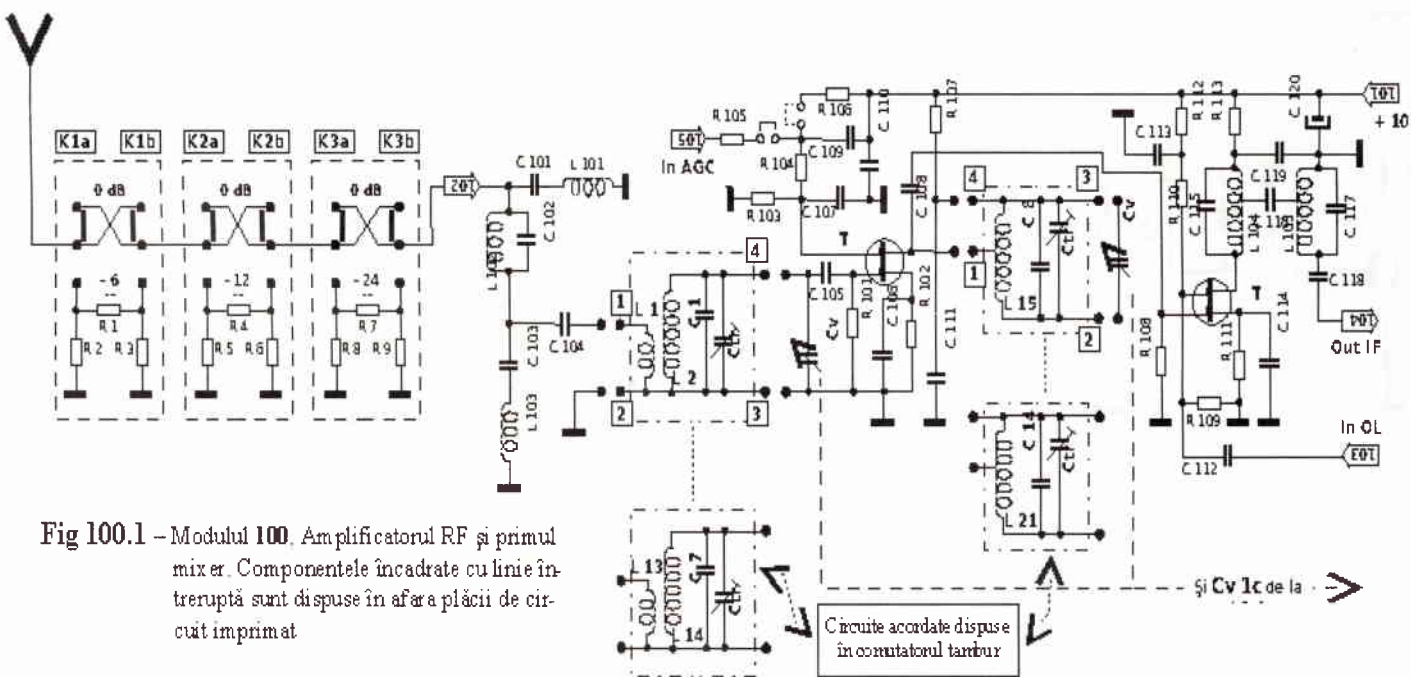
K1a K1b K2a K2b K3a K3b

0 dB 0 dB 0 dB

-6 -12 -24

R 1 R 2 R 3 R 4 R 5 R 6 R 7 R 8 R 9

201

C 101 L 101 C 102 L 102 C 103 C 104 L 103

1 2 3 4

L 1 C 1 Ctr 2

C 105 Cv R 101 C 106 R 102

R 105 R 106 C 110 R 107 C 109 R 104 R 103 C 107 C 108 C 111

501 In AGC

T

4 3 1 2 C 8 Ctr Cv L 15

C 14 Ctr L 21

C 113 R 112 R 113 C 120 101 + 10

R 110 C 115 L 104 C 116 C 119 L 105 C 117 C 118

R 108 R 111 C 114 T R 109

101 Out IF

In OL C 112 E01

L 13 C 17 Ctr 14

Fig 100.1 – Modulul 100. Amplificatorul RF şi primul mixer. Componentele încadrate cu linie întreruptă sunt dispuse în afara plăcii de circuit imprimat

Circuite acordate dispuse în comutatorul tambur

şi Cv 1c de la